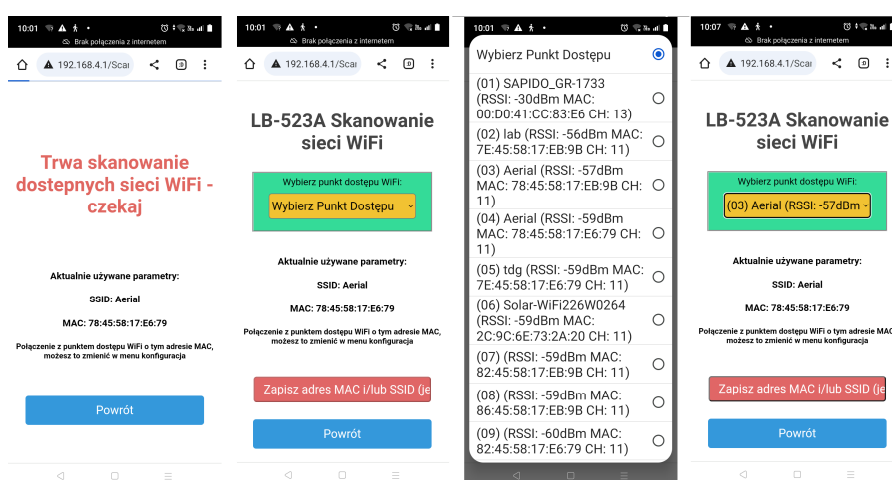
10:01

Brak połączenia z internetem

192.168.4.1/Scar

Trwa skanowanie dostepnych sieci WiFi - czekaj

Aktualnie używane parametry:

SSID: Aerial

MAC: 78:45:58:17:E6:79

Połączenie z punktem dostępu WiFi o tym adresie MAC, możesz to zmienić w menu konfiguracja

Powrót

10:01

Brak połączenia z internetem

192.168.4.1/Scar

LB-523A Skanowanie sieci WiFi

Wybierz punkt dostępu WiFi:

Wybierz Punkt Dostępu

Aktualnie używane parametry:

SSID: Aerial

MAC: 78:45:58:17:E6:79

Połączenie z punktem dostępu WiFi o tym adresie MAC, możesz to zmienić w menu konfiguracja

Zapisz adres MAC i/lub SSID (je

Powrót

10:01

Wybierz Punkt Dostępu

(01) SAPIDO_GR-1733 (RSSI: -30dBm MAC: 00:D0:41:CC:83:E6 CH: 13)

(02) lab (RSSI: -56dBm MAC: 7E:45:58:17:EB:9B CH: 11)

(03) Aerial (RSSI: -57dBm MAC: 78:45:58:17:EB:9B CH: 11)

(04) Aerial (RSSI: -59dBm MAC: 78:45:58:17:E6:79 CH: 11)

(05) tdg (RSSI: -59dBm MAC: 7E:45:58:17:E6:79 CH: 11)

(06) Solar-WiFi226W0264 (RSSI: -59dBm MAC: 2C:9C:6E:73:2A:20 CH: 11)

(07) (RSSI: -59dBm MAC: 82:45:58:17:EB:9B CH: 11)

(08) (RSSI: -59dBm MAC: 86:45:58:17:EB:9B CH: 11)

(09) (RSSI: -60dBm MAC: 82:45:58:17:E6:79 CH: 11)

10:07

Brak połączenia z internetem

192.168.4.1/Scar

LB-523A Skanowanie sieci WiFi

Wybierz punkt dostępu WiFi:

(03) Aerial (RSSI: -57dBm

Aktualnie używane parametry:

SSID: Aerial

MAC: 78:45:58:17:E6:79

Połączenie z punktem dostępu WiFi o tym adresie MAC, możesz to zmienić w menu konfiguracja

Zapisz adres MAC i/lub SSID (je

Powrót